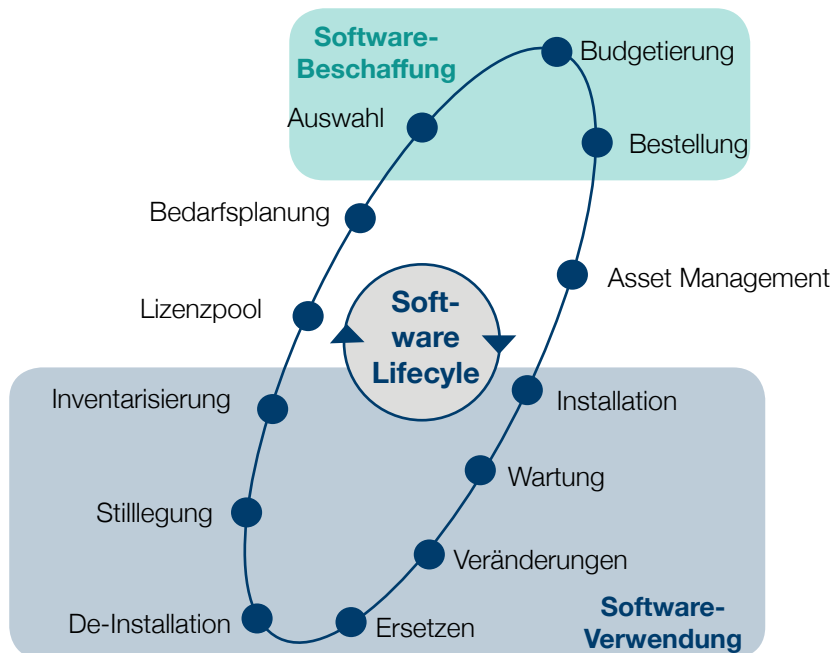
Software-Beschaffung

Budgetierung

Auswahl

Bestellung

Bedarfsplanung

Asset Management

Lizenzpool

Soft-ware Lifecyle

Inventarisierung

Installation

Wartung

Stilllegung

Veränderungen

De-Installation

Ersetzen

Software-Verwendung